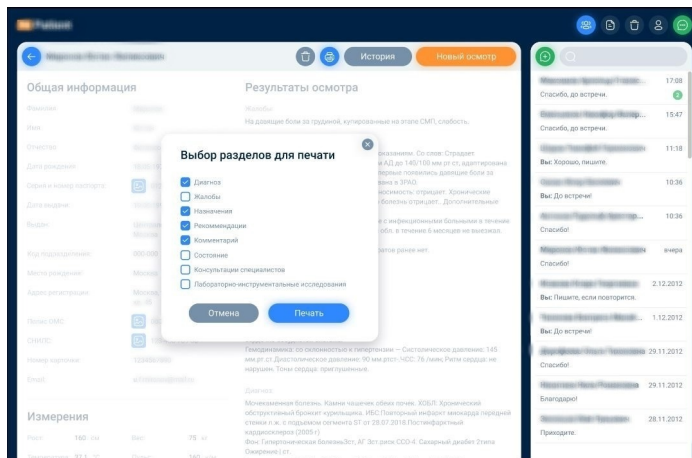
История

Новый осмотр

Общая информация

Результаты осмотра

Жалобы

На давящие боли за грудиной, купированные на этапе СМП, слабость.

Выбор разделов для печати

Диагноз

Жалобы

Назначения

Рекомендации

Комментарий

Состояние

Консультации специалистов

Лабораторно-инструментальные исследования

Отмена

Печать

Измерения

Рост 160 см

Вес 70 кг

17:08

Спасибо, до встречи.

2

15:47

Спасибо, до встречи.

11:18

Вы: Хорошо, пишите.

10:36

Вы: До встречи!

10:36

Спасибо!

вчера

Спасибо!

2.12.2012

Вы: Пишите, если повторится.

1.12.2012

Вы: До встречи!

29.11.2012

Спасибо!

29.11.2012

Благодарю!

28.11.2012

Приходите.